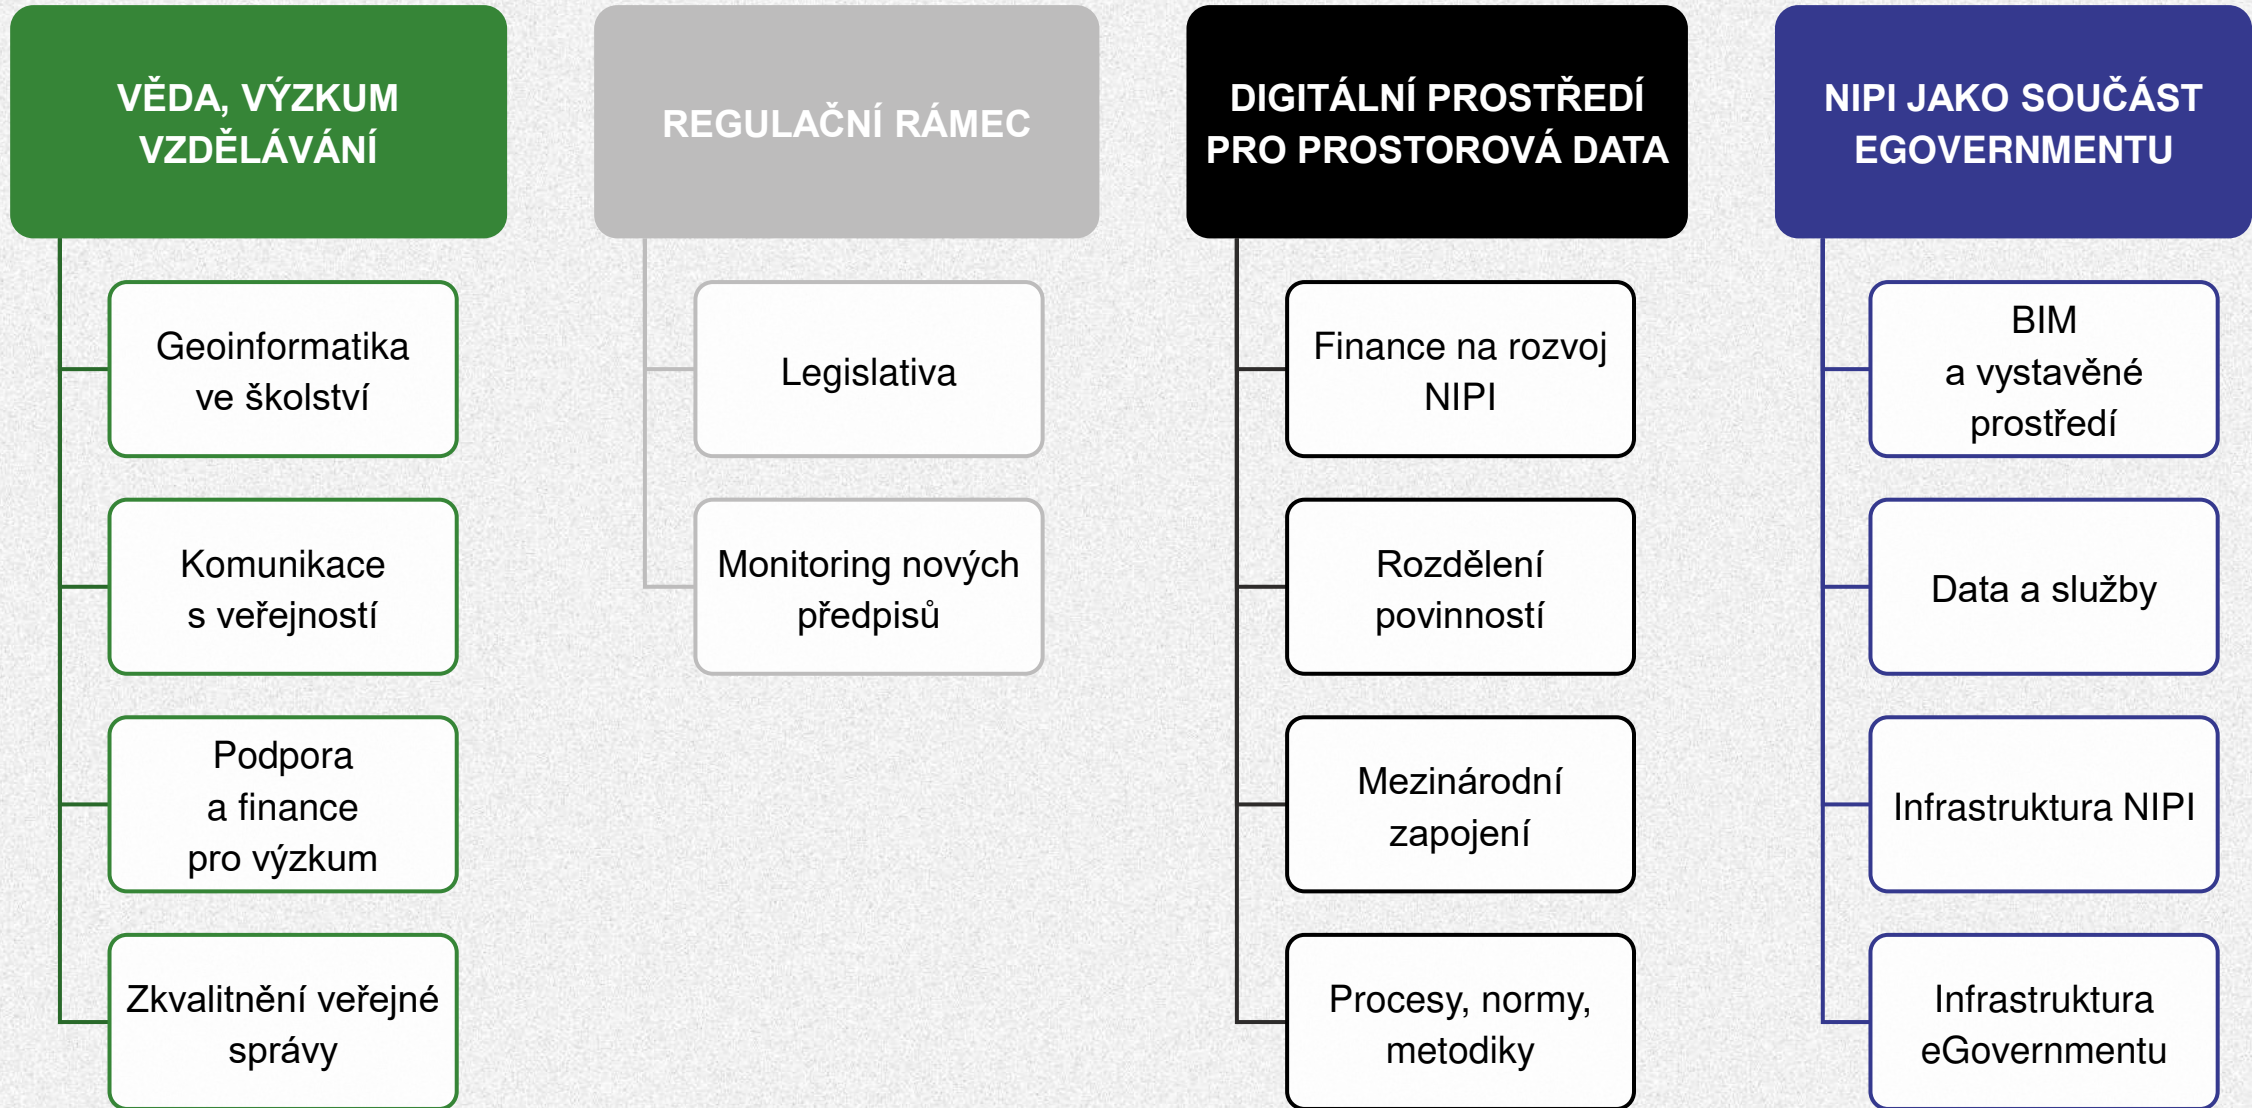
VĚDA, VÝZKUM VZDĚLÁVÁNÍ

Geoinformatika ve školství

Komunikace s veřejností

Podpora a finance pro výzkum

Zkvalitnění veřejné správy

REGULAČNÍ RÁMEC

Legislativa

Monitoring nových předpisů

DIGITÁLNÍ PROSTŘEDÍ PRO PROSTOROVÁ DATA

Finance na rozvoj NIPI

Rozdělení povinností

Mezinárodní zapojení

Procesy, normy, metodiky

NIPI JAKO SOUČÁST EGOVERNMENTU

BIM a vystavěné prostředí

Data a služby

Infrastruktura NIPI

Infrastruktura eGovernmentu